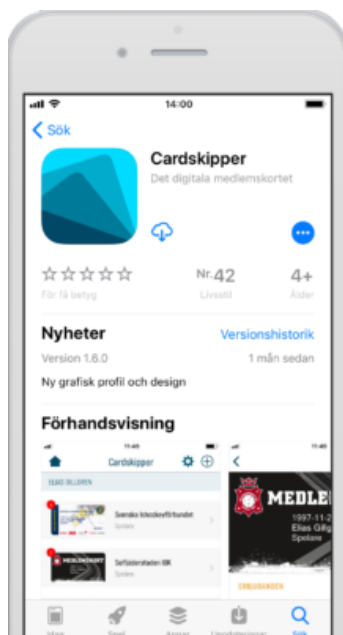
14:00

Sök

Cardskipper

Det digitala medlemskortet

☆☆☆☆☆
För få betyg

Nr. 42
Livsstil

4+
Ålder

Nyheter

Versionshistorik

Version 1.6.0

1 mån sedan

Ny grafisk profil och design

Förhandsvisning

Cardskipper

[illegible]

Svenska Ishockeyförbundet

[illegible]

Sollefteå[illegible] BK

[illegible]

MEDLE

1997-11-2

Elias Gillg

Spolare

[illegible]

Idag

Spel

Appar

Uppdateringar

Sök